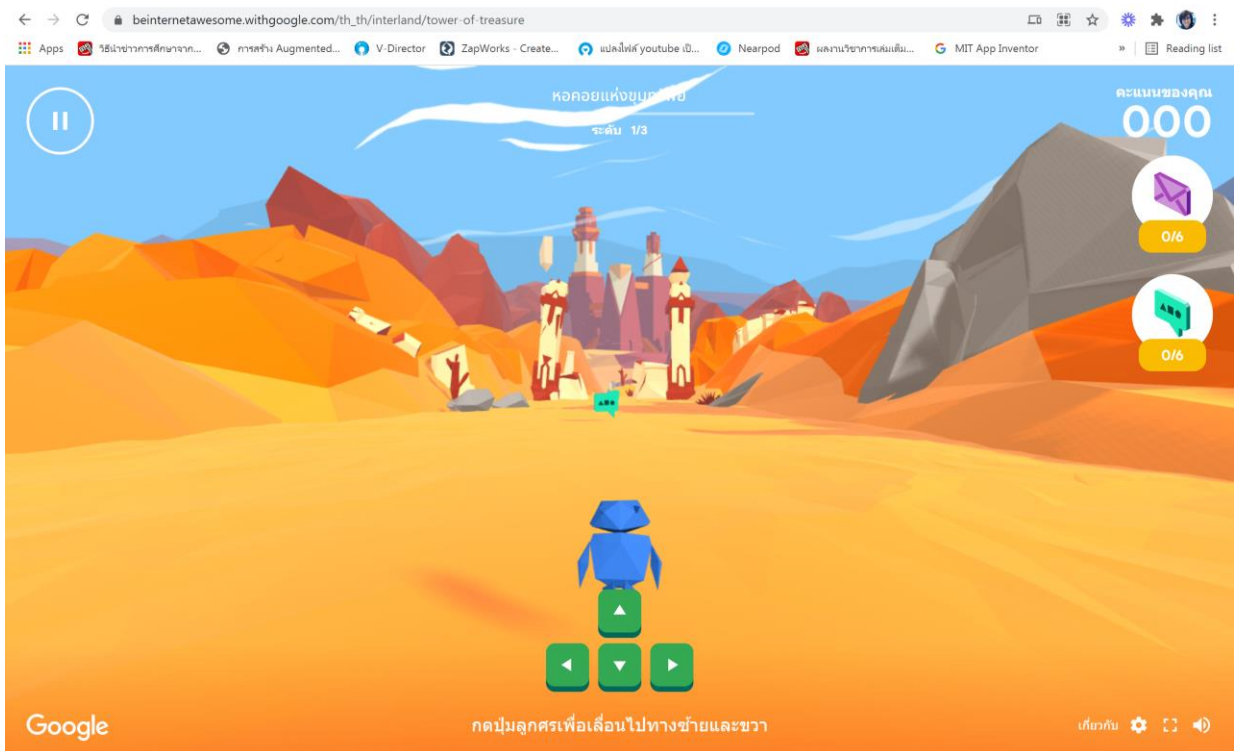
beinternetawesome.withgoogle.com/th_th/interland/tower-of-treasure

Apps วิธีนำข่าวการศึกษาจาก... การสร้าง Augmented... V-Director ZapWorks - Create... แปลงไฟล์ youtube เป็... Nearpod ผลงานวิชาการเล่มเต็ม... MIT App Inventor » Reading list

หอคอยแห่งขุมทรัพย์

ระดับ 1/3

คะแนนของคุณ

000

0/6

0/6

Google

กดปุ่มลูกศรเพื่อเลื่อนไปทางซ้ายและขวา

เกี่ยวกับ